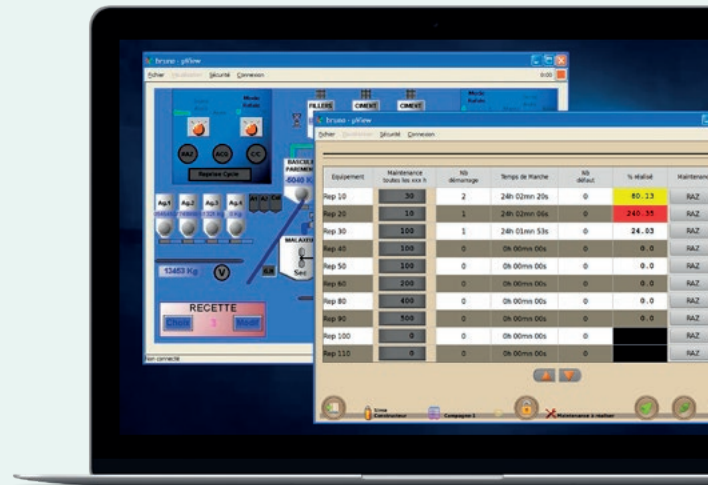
bruno - pView

Fichier Visualisation Sécurité Connexion

0:00

Mode Auto

RAZ ACQ CC

Reprise Cycle

FILLERS CIMENT CIMENT

BASCULE PAREMENT

6040 Kg

Ag.1 Ag.2 Ag.3 Ag.4

13463 Kg

MALAXEUR

Sec

RECETTE

Choix 3 Modif

bruno - pView

Fichier Visualisation Sécurité Connexion

| Equipement | Maintenance toutes les xxx h | Nb démarrage | Temps de Marche | Nb défaut | % réalisé | Maintenance |
|---|---|---|---|---|---|---|
| Rep 10 | 50 | 2 | 24h 02mn 20s | 0 | 80.13 | RAZ |
| Rep 20 | 10 | 1 | 24h 02mn 06s | 0 | 240.35 | RAZ |
| Rep 30 | 100 | 1 | 24h 01mn 53s | 0 | 24.03 | RAZ |
| Rep 40 | 100 | 0 | 0h 00mn 00s | 0 | 0.0 | RAZ |
| Rep 50 | 100 | 0 | 0h 00mn 00s | 0 | 0.0 | RAZ |
| Rep 60 | 200 | 0 | 0h 00mn 00s | 0 | 0.0 | RAZ |
| Rep 80 | 400 | 0 | 0h 00mn 00s | 0 | 0.0 | RAZ |
| Rep 90 | 500 | 0 | 0h 00mn 00s | 0 | 0.0 | RAZ |
| Rep 100 | 0 | 0 | 0h 00mn 00s | 0 | | RAZ |
| Rep 110 | 0 | 0 | 0h 00mn 00s | 0 | | RAZ |

Constructeur

Campagne 1

Maintenance à réaliser

non connecté